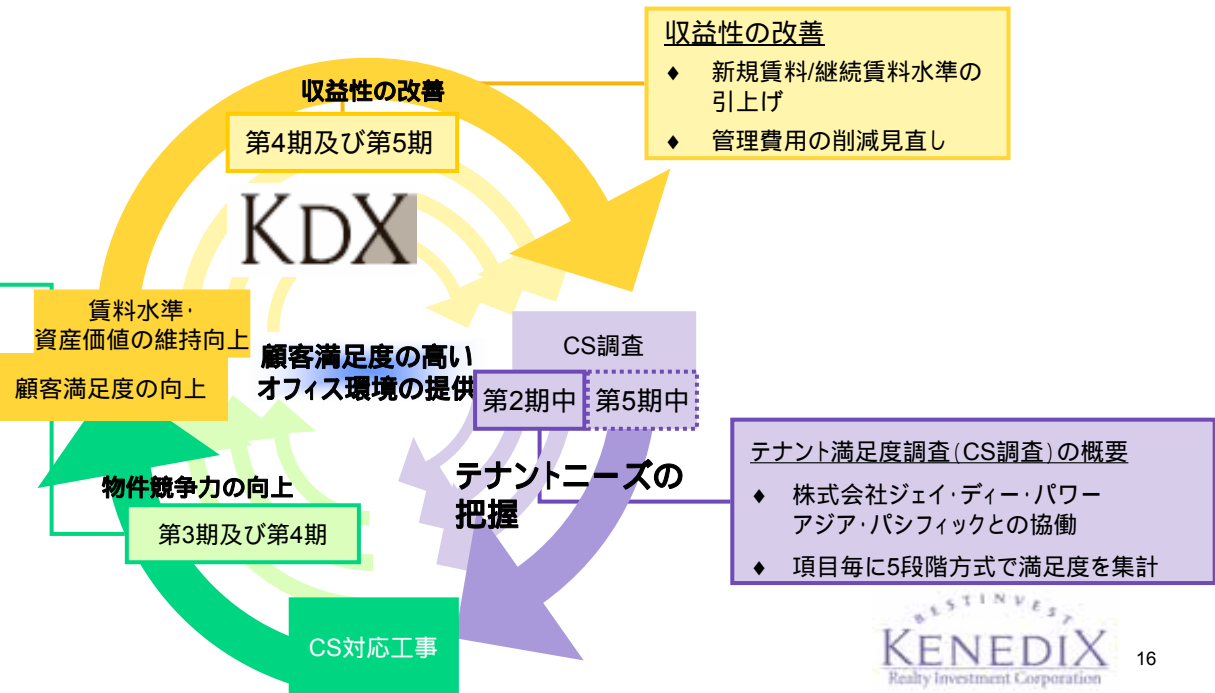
収益性の改善

♦ 新規賃料/継続賃料水準の引上げ

♦ 管理費用の削減見直し

収益性の改善

第4期及び第5期

KDX

賃料水準・資産価値の維持向上

顧客満足度の向上

顧客満足度の高いオフィス環境の提供

CS調査

第2期中

第5期中

テナントニーズの把握

テナント満足度調査(CS調査)の概要

♦ 株式会社ジェイ・ディー・パワー アジア・パシフィックとの協働

♦ 項目毎に5段階方式で満足度を集計

物件競争力の向上

第3期及び第4期

CS対応工事

BESTINVEST

KENEDIX

Realty Investment Corporation

16